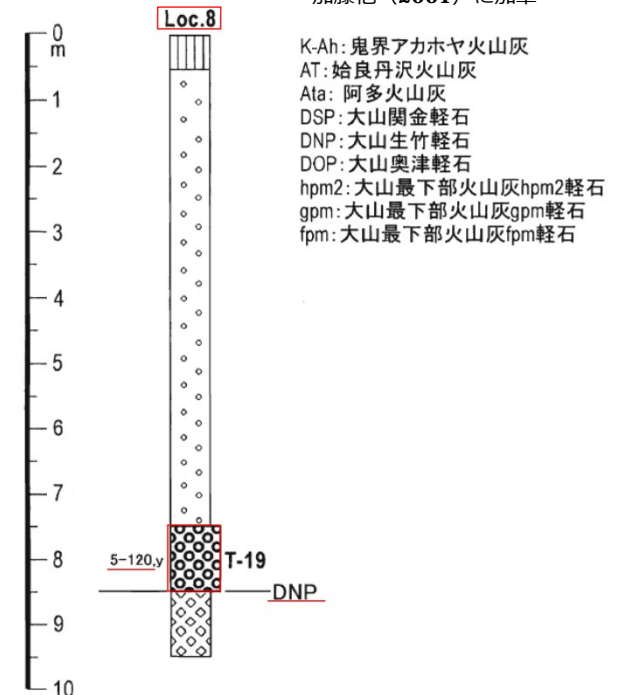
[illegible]（2001）に加筆

Loc.8

0
m
1
2
3
4
5
6
7
8
9
10

K-Ah：鬼界アカホヤ火山灰
AT：姶良丹沢火山灰
Ata：阿多火山灰
DSP：大山関金軽石
DNP：大山生竹軽石
DOP：大山奥津軽石
hpm2：大山最下部火山灰hpm2軽石
gpm：大山最下部火山灰gpm軽石
fpm：大山最下部火山灰fpm軽石

5-120,y
T-19
DNP